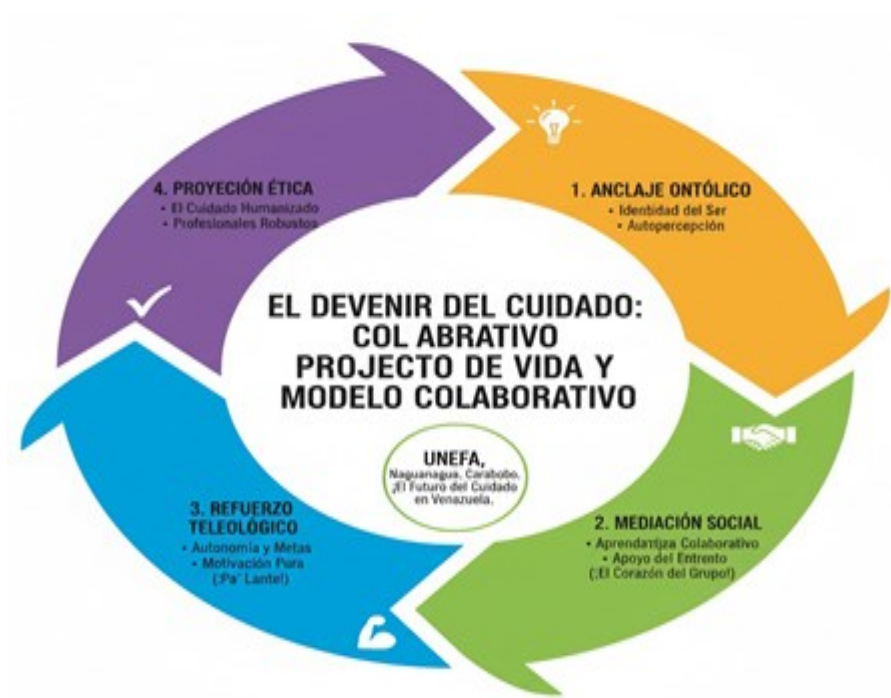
4. PROYECCIÓN ÉTICA
• El Cuidado Humanizado
• Profesionales Robustos

1. ANCLAJE ONTÓLICO
• Identidad del Ser
• Autopercepción

EL DEVENIR DEL CUIDADO: COL ABRATIVO PROJECTO DE VIDA Y MODELO COLABORATIVO

UNEFA,
Naguanagua, Carabobo.
¡El Futuro del Cuidado en Venezuela.

3. REFUERZO TELEOLÓGICO
• Autonomía y Metas
• Motivación Para ('Pa' Lante!)

2. MEDIACIÓN SOCIAL
• Aprendantiza Colaborativo
• Apoyo del Entrento
(¡El Corazón del Grupo!)